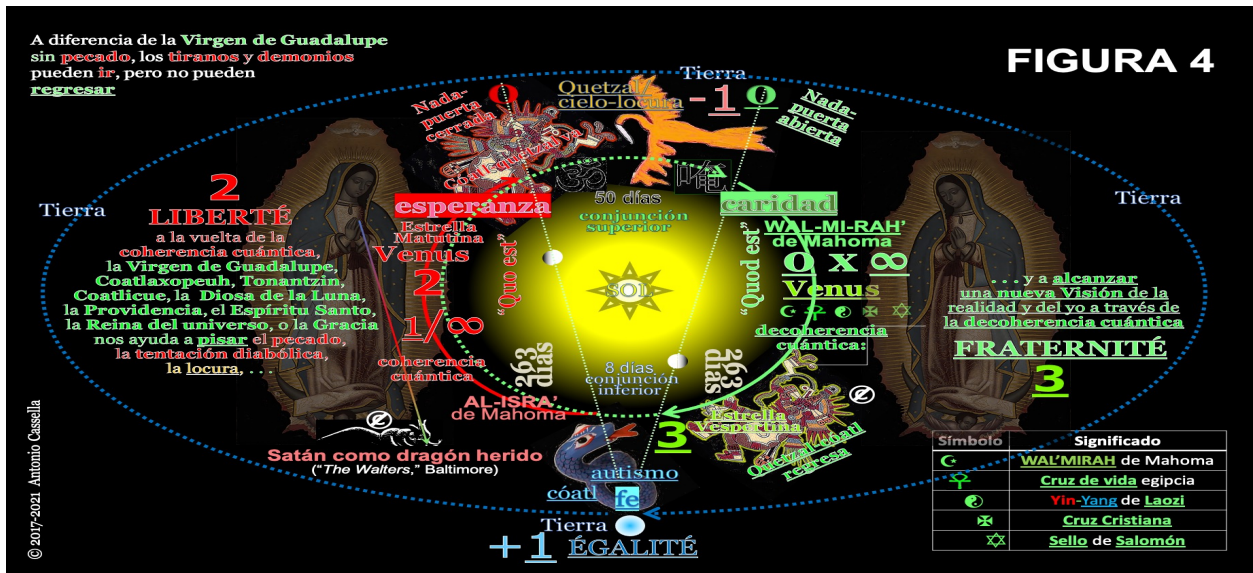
A diferencia de la Virgen de Guadalupe sin pecado, los tiranos y demonios pueden ir, pero no pueden regresar

FIGURA 4

Tierra

Nada-puerta cerrada

Quetzal/ cielo-locura

-1 0

Nada-puerta abierta

Coatlicue/Quetzal ya

50 días conjunción superior

Tierra

2
LIBERTÉ
a la vuelta de la coherencia cuántica, la Virgen de Guadalupe, Coatlaxopeuh, Tonantzin, Coatlicue, la Diosa de la Luna, la Providencia, el Espíritu Santo, la Reina del universo, o la Gracia nos ayuda a pisar el pecado, la tentación diabólica, la locura, . . .

esperanza
Estrella Matutina
Venus
2
1/∞
coherencia cuántica

"Quo est"

263 días

SOL

8 días conjunción inferior

caridad
WAL-MI-RAH' de Mahoma
0 x ∞
Venus
decoherencia cuántica:

"Quo est"

263 días

Tierra

. . . y a alcanzar una nueva Visión de la realidad y del yo a través de la decoherencia cuántica
FRATERNITÉ
3

AL-ISRA' de Mahoma

Estrella Vespertina

Quetzalcóatl regresa

3

Satán como dragón herido
("The Walters," Baltimore)

autismo

cóatl

fe

Tierra

+1 ÉGALITÉ

© 2017-2021 Antonio Cassella

| Símbolo | Significado |
|---|---|
| ☪ | WAL'MIRAH de Mahoma |
| ☥ | Cruz de vida egipcia |
| ☯ | Yin-Yang de Laozi |
| ✠ | Cruz Cristiana |
| ✡ | Sello de Salomón |